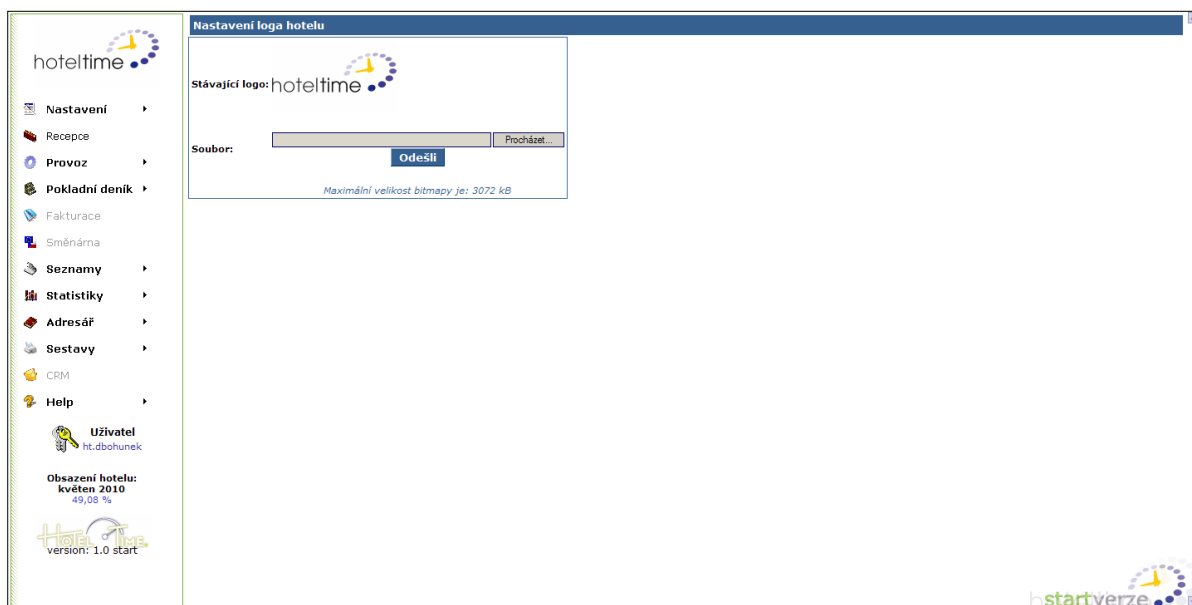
hoteltime

Nastavení
Recepce
Provoz
Pokladní deník
Fakturace
Směnárna
Seznamy
Statistiky
Adresář
Sestavy
CRM
Help

Uživatel
ht.dbohunek

Obsazení hotelu:
květen 2010
49,08 %

HOTEL TIME
version: 1.0 start

Nastavení loga hotelu

Stávající logo: hoteltime

Soubor: Procházet...

Odešli

Maximální velikost bitmapy je: 3072 kB

startverze